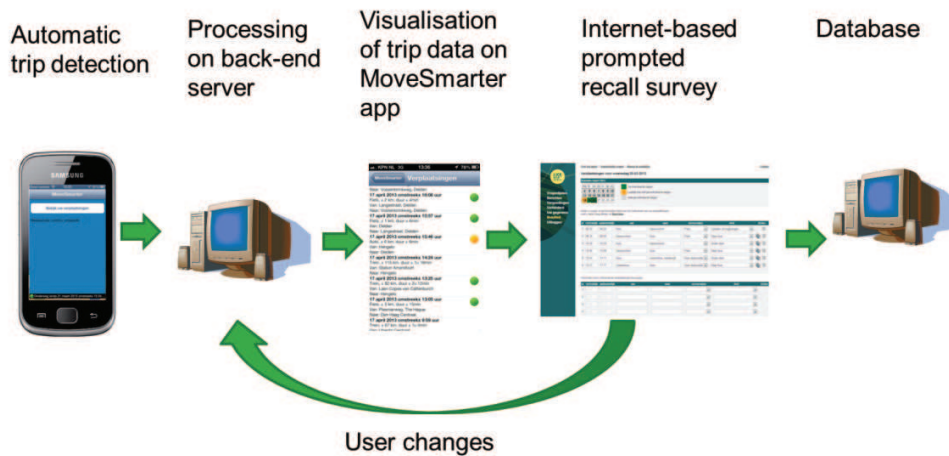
Automatic trip detection

Processing on back-end server

Visualisation of trip data on MoveSmarter app

Internet-based prompted recall survey

Database

SAMSUNG

KPN NL

13:26

Verplaatsingen

17 april 2013 omstreeks 13:08 uur

17 april 2013 omstreeks 13:37 uur

17 april 2013 omstreeks 13:46 uur

17 april 2013 omstreeks 14:20 uur

17 april 2013 omstreeks 13:20 uur

17 april 2013 omstreeks 13:00 uur

17 april 2013 omstreeks 8:59 uur

User changes